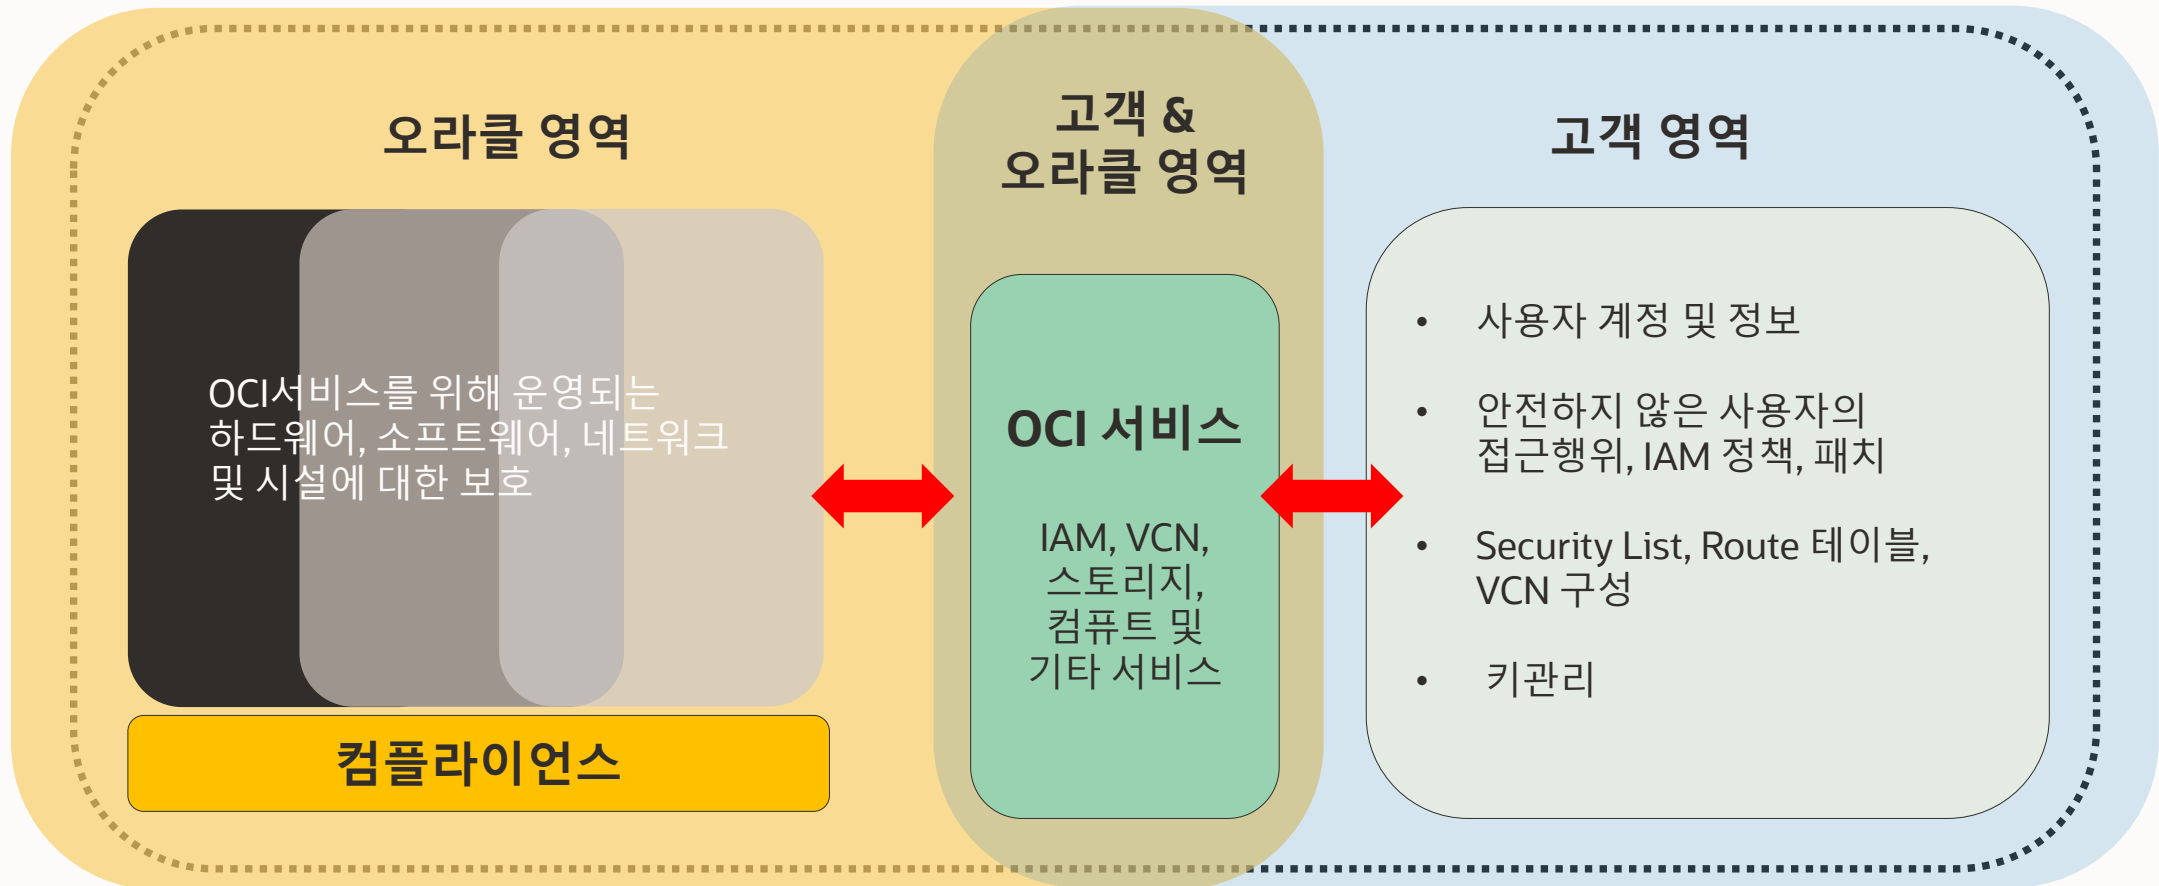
오라클 영역

고객 &
오라클 영역

고객 영역

OCI서비스를 위해 운영되는 하드웨어, 소프트웨어, 네트워크 및 시설에 대한 보호

컴플라이언스

OCI 서비스

IAM, VCN, 스토리지, 컴퓨트 및 기타 서비스

• 사용자 계정 및 정보

• 안전하지 않은 사용자의 접근행위, IAM 정책, 패치

• Security List, Route 테이블, VCN 구성

• 키관리